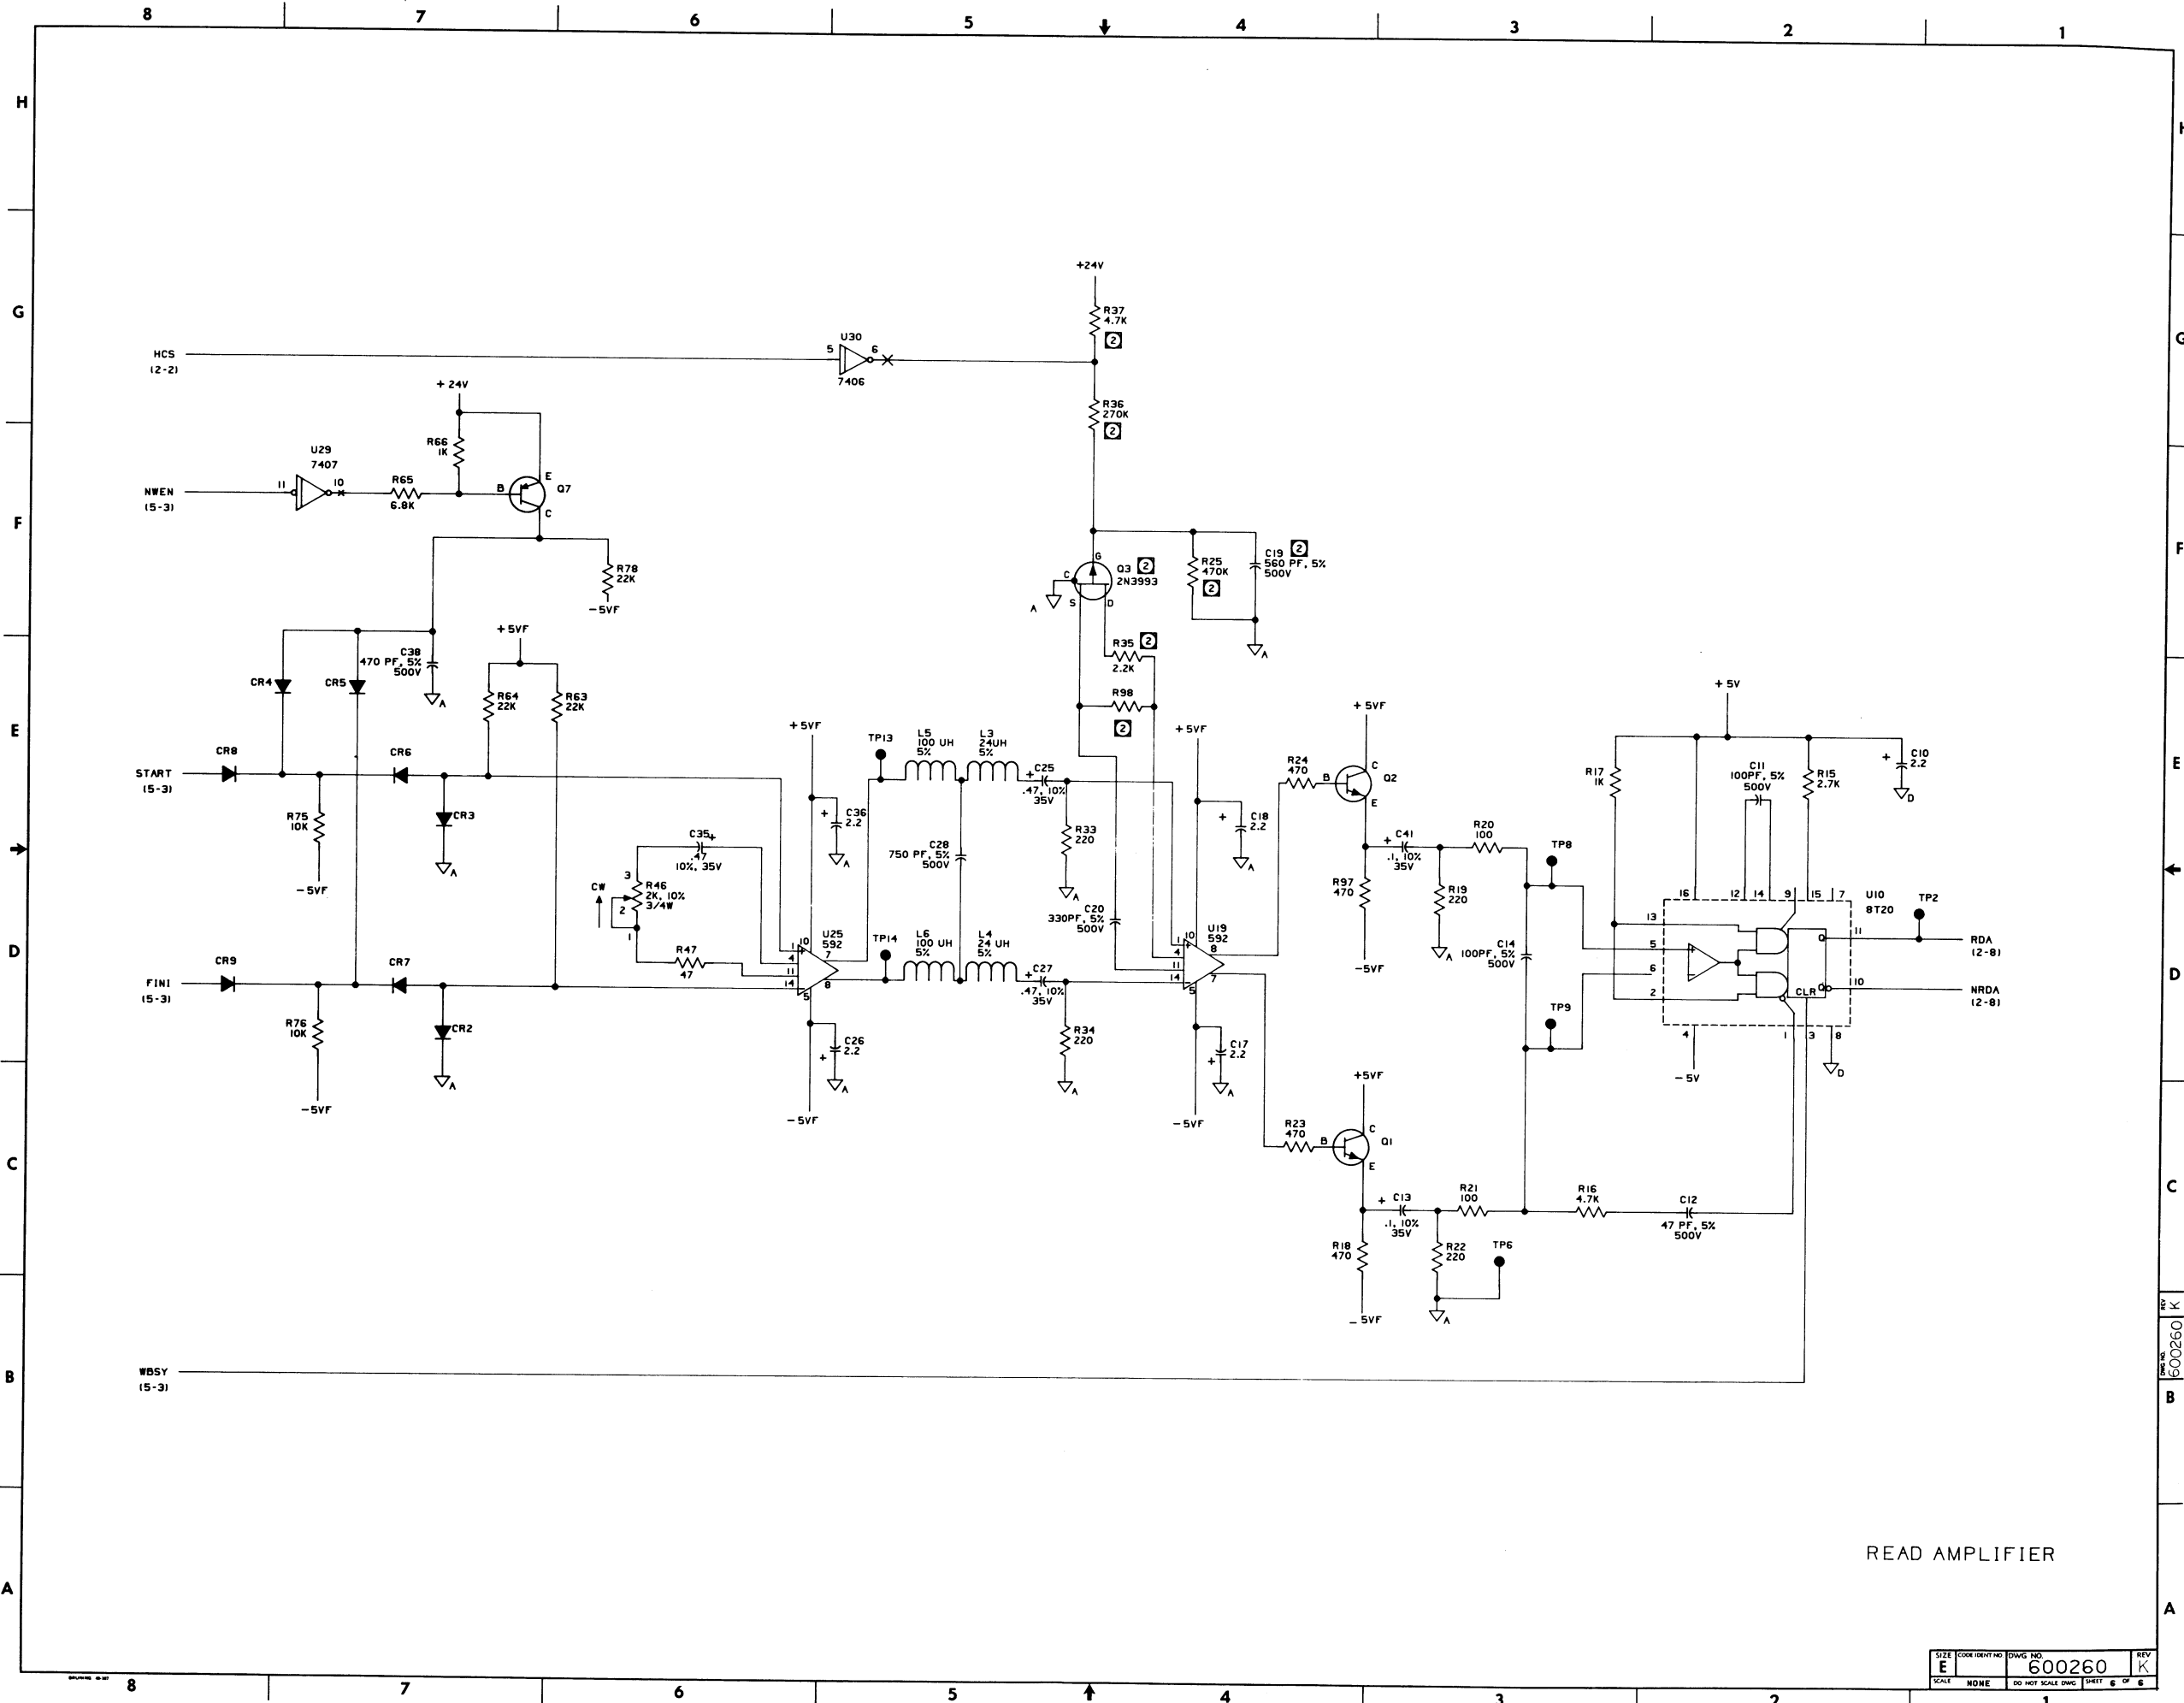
8 7 6 5 4 3 2 1

H
G
F
E
D
C
B
A

HCS
(2-2)

U30
5 6
7406

+24V
R37
4.7K
2

R36
270K
2

+ 24V
R66
1K

U29
7407
11 10
NWEN
(5-3)
R65
6.8K
B
E
Q7
C

R78
22K
-5VF

G
C
Q3 2
2N3993
A S D

R25
470K
2

C19 2
560 PF, 5%
500V

R35 2
2.2K

R98
2

+5VF
C38
470 PF, 5%
500V
R64
22K
R63
22K

CR4
CR5

CR8
START
(5-3)
R75
10K
-5VF
CR6
CR3

+5VF
TP13
L5
100 UH
5%
L3
24UH
5%
C25
.47, 10%
35V
C36
2.2
C28
750 PF, 5%
500V
R33
220

+5VF
C18
2.2

R24
470
B
+5VF
C
Q2
E

C41
.1, 10%
35V
R20
100
TP8

R97
470
-5VF
R19
220

+5V
C10
2.2
R17
1K
C11
100PF, 5%
500V
R15
2.7K

C35
.47
10%, 35V
CW
3
R46
2K, 10%
3/4W
2
1
R47
47

U25
592
7
10
4
11
14
5
8

TP14
L6
100 UH
5%
L4
24 UH
5%
C27
.47, 10%
35V
C20
330PF, 5%
500V
R34
220

U19
592
8
10
4
11
14
5
7

C14
100PF, 5%
500V

TP9

16 12 14 9 15 7
U10
8T20
TP2
13
5
6
2
Q
11
RDA
(2-8)
CLR
Q
10
NRDA
(2-8)
4 1 3 8
-5V

CR9
FINI
(5-3)
CR7
R76
10K
-5VF
CR2

C26
2.2
-5VF

C17
2.2
-5VF

+5VF
R23
470
B
C
Q1
E

C13
.1, 10%
35V
R21
100
R16
4.7K
C12
47 PF, 5%
500V

R18
470
-5VF
R22
220
TP6

WBSY
(5-3)

READ AMPLIFIER

SIZE E
CODE IDENT NO
DWG NO. 600260
REV K
SCALE NONE
DO NOT SCALE DWG
SHEET 6 OF 6

REV K
DWG NO. 600260